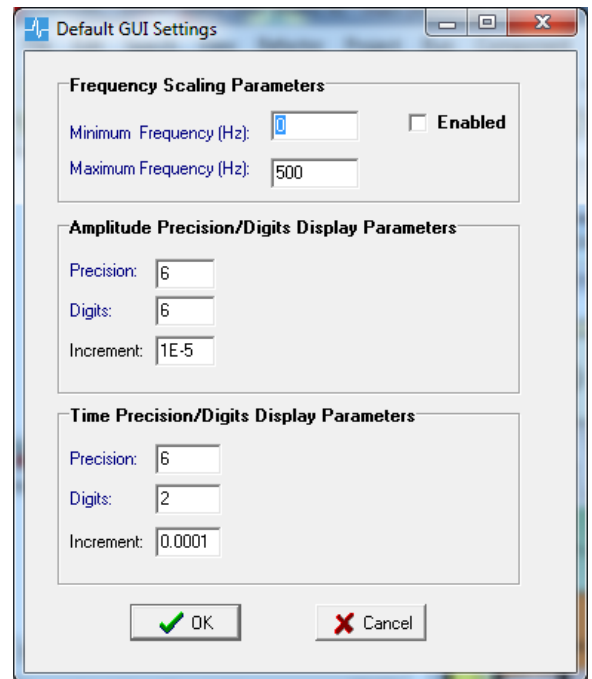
Default GUI Settings

Frequency Scaling Parameters

Minimum Frequency (Hz): 0

Enabled

Maximum Frequency (Hz): 500

Amplitude Precision/Digits Display Parameters

Precision: 6

Digits: 6

Increment: 1E-5

Time Precision/Digits Display Parameters

Precision: 6

Digits: 2

Increment: 0.0001

OK

Cancel